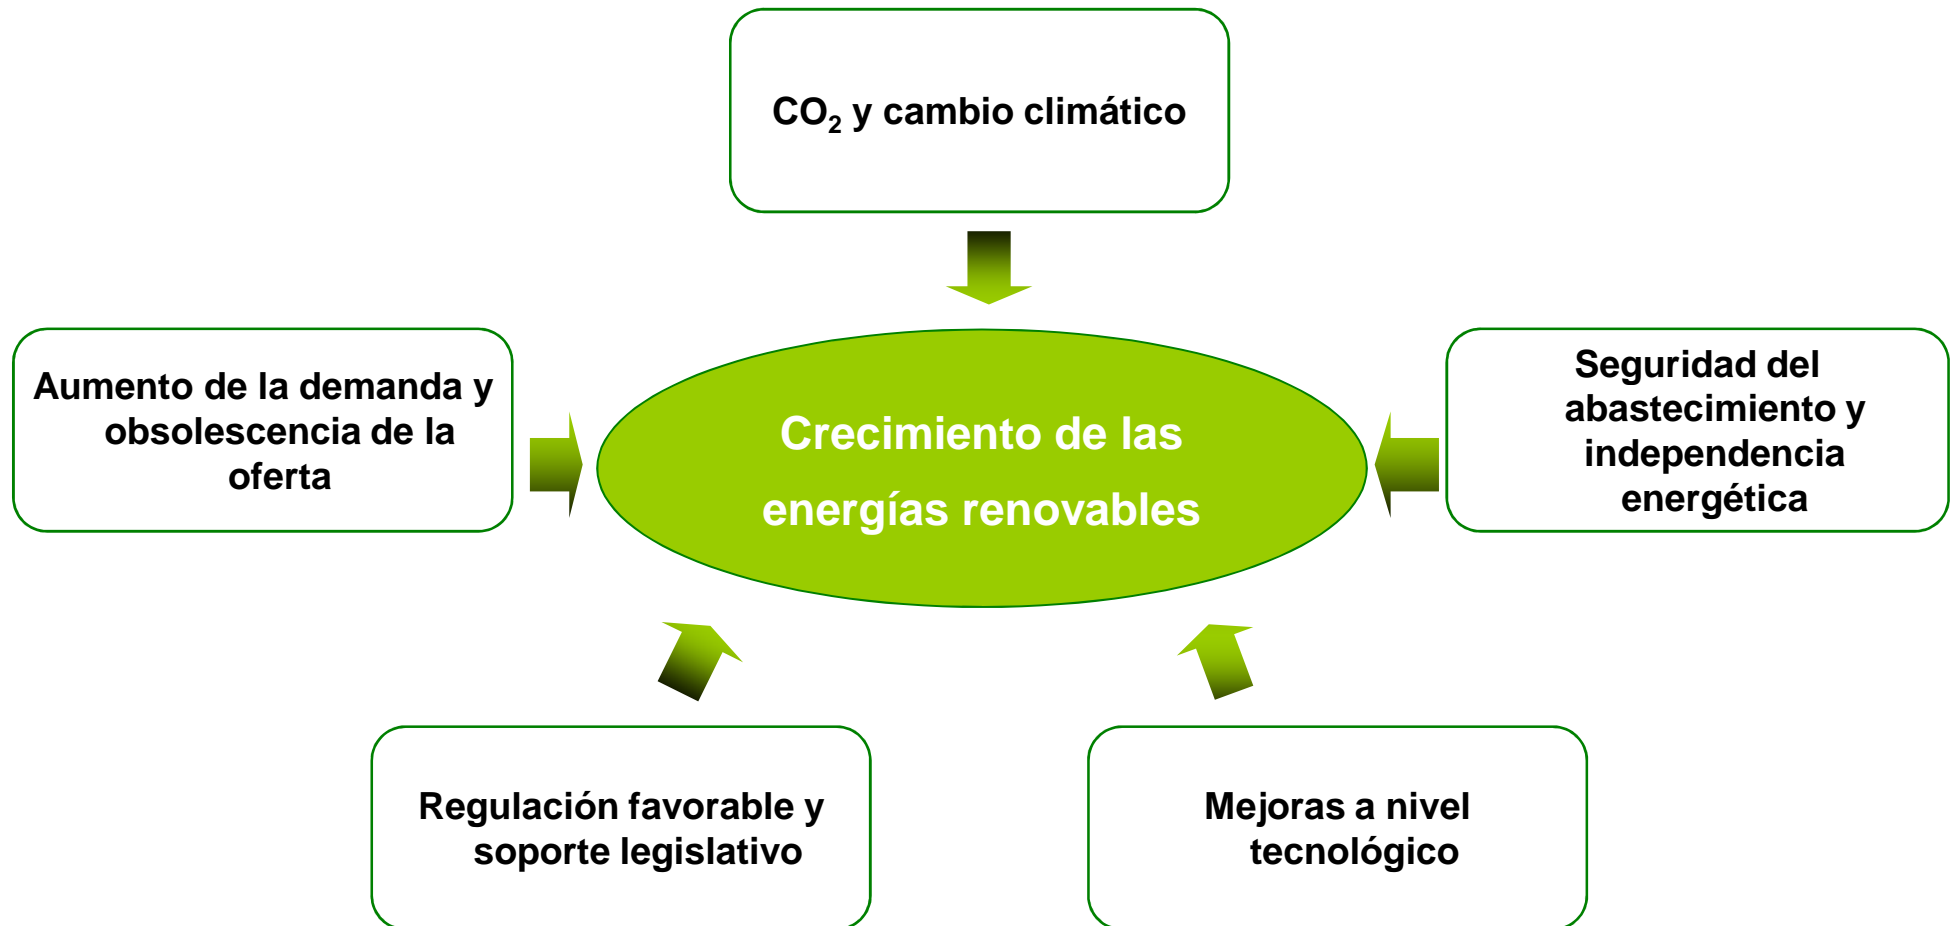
$CO_2$ y cambio climático

Aumento de la demanda y obsolescencia de la oferta

Crecimiento de las energías renovables

Seguridad del abastecimiento y independencia energética

Regulación favorable y soporte legislativo

Mejoras a nivel tecnológico